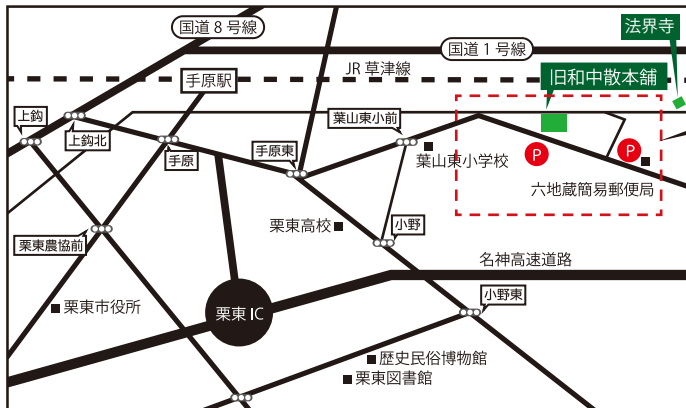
国道８号線
法界寺
国道１号線
JR 草津線
旧和中散本舗
手原駅
上鈎
上鈎北
葉山東小前
手原
手原東
葉山東小学校
P
P
六地蔵簡易郵便局
栗東高校
小野
栗東農協前
名神高速道路
小野東
栗東市役所
栗東 IC
歴史民俗博物館
栗東図書館